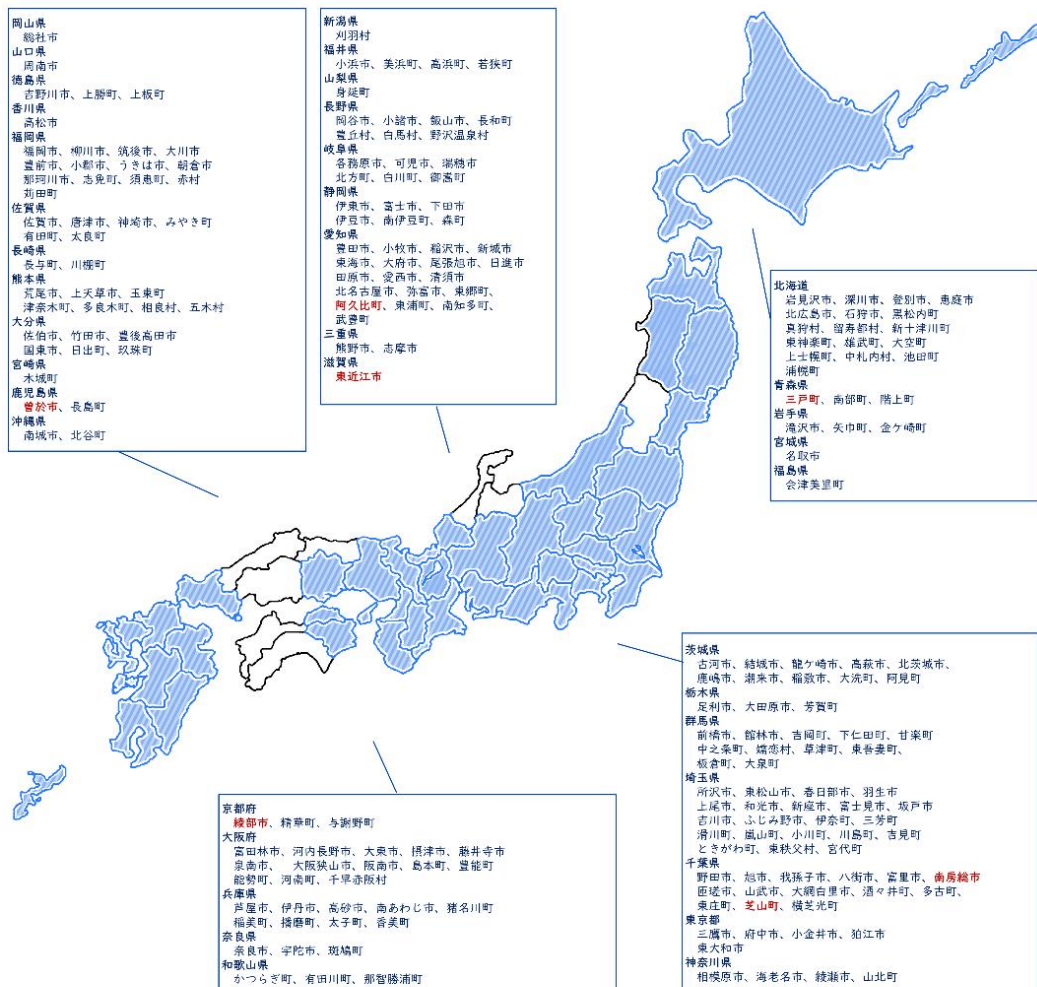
岡山県
総社市
山口県
周南市
徳島県
吉野川市、上勝町、上板町
香川県
高松市
福岡県
福岡市、柳川市、筑後市、大川市
豊前市、小郡市、うきは市、朝倉市
那珂川市、志免町、須恵町、赤村
苅田町
佐賀県
佐賀市、唐津市、神埼市、みやき町
有田町、太良町
長崎県
長与町、川棚町
熊本県
荒尾市、上天草市、玉東町
津奈木町、多良木町、相良村、五木村
大分県
佐伯市、竹田市、豊後高田市
国東市、日出町、玖珠町
宮崎県
木城町
鹿児島県
曽於市、長島町
沖縄県
南城市、北谷町

新潟県
刈羽村
福井県
小浜市、美浜町、高浜町、若狭町
山梨県
身延町
長野県
岡谷市、小諸市、飯山市、長和町
豊丘村、白馬村、野沢温泉村
岐阜県
各務原市、可児市、瑞穂市
北方町、白川町、御嵩町
静岡県
伊東市、富士市、下田市
伊豆市、南伊豆町、森町
愛知県
豊田市、小牧市、稲沢市、新城市
東海市、大府市、尾張旭市、日進市
田原市、愛西市、清須市
北名古屋市、弥富市、東郷町、
阿久比町、東浦町、南知多町、
武豊町
三重県
熊野市、志摩市
滋賀県
東近江市

北海道
岩見沢市、深川市、登別市、恵庭市
北広島市、石狩市、黒松内町
真狩村、留寿都村、新十津川町
東神楽町、雄武町、大空町
上士幌町、中札内村、池田町
浦幌町
青森県
三戸町、南部町、階上町
岩手県
滝沢市、矢巾町、金ケ崎町
宮城県
名取市
福島県
会津美里町

茨城県
古河市、結城市、龍ケ崎市、高萩市、北茨城市、
鹿嶋市、潮来市、稲敷市、大洗町、阿見町
栃木県
足利市、大田原市、芳賀町
群馬県
前橋市、館林市、吉岡町、下仁田町、甘楽町
中之条町、嬬恋村、草津町、東吾妻町、
板倉町、大泉町
埼玉県
所沢市、東松山市、春日部市、羽生市
上尾市、和光市、新座市、富士見市、坂戸市
吉川市、ふじみ野市、伊奈町、三芳町
滑川町、嵐山町、小川町、川島町、吉見町
ときがわ町、東秩父村、宮代町
千葉県
野田市、旭市、我孫子市、八街市、富里市、南房総市
匝瑳市、山武市、大網白里市、酒々井町、多古町、
東庄町、芝山町、横芝光町
東京都
三鷹市、府中市、小金井市、狛江市
東大和市
神奈川県
相模原市、海老名市、綾瀬市、山北町

京都府
綾部市、精華町、与謝野町
大阪府
富田林市、河内長野市、大東市、摂津市、藤井寺市
泉南市、大阪狭山市、阪南市、島本町、豊能町
能勢町、河南町、千早赤阪村
兵庫県
芦屋市、伊丹市、高砂市、南あわじ市、猪名川町
稲美町、播磨町、太子町、香美町
奈良県
奈良市、宇陀市、斑鳩町
和歌山県
かつらぎ町、有田川町、那智勝浦町